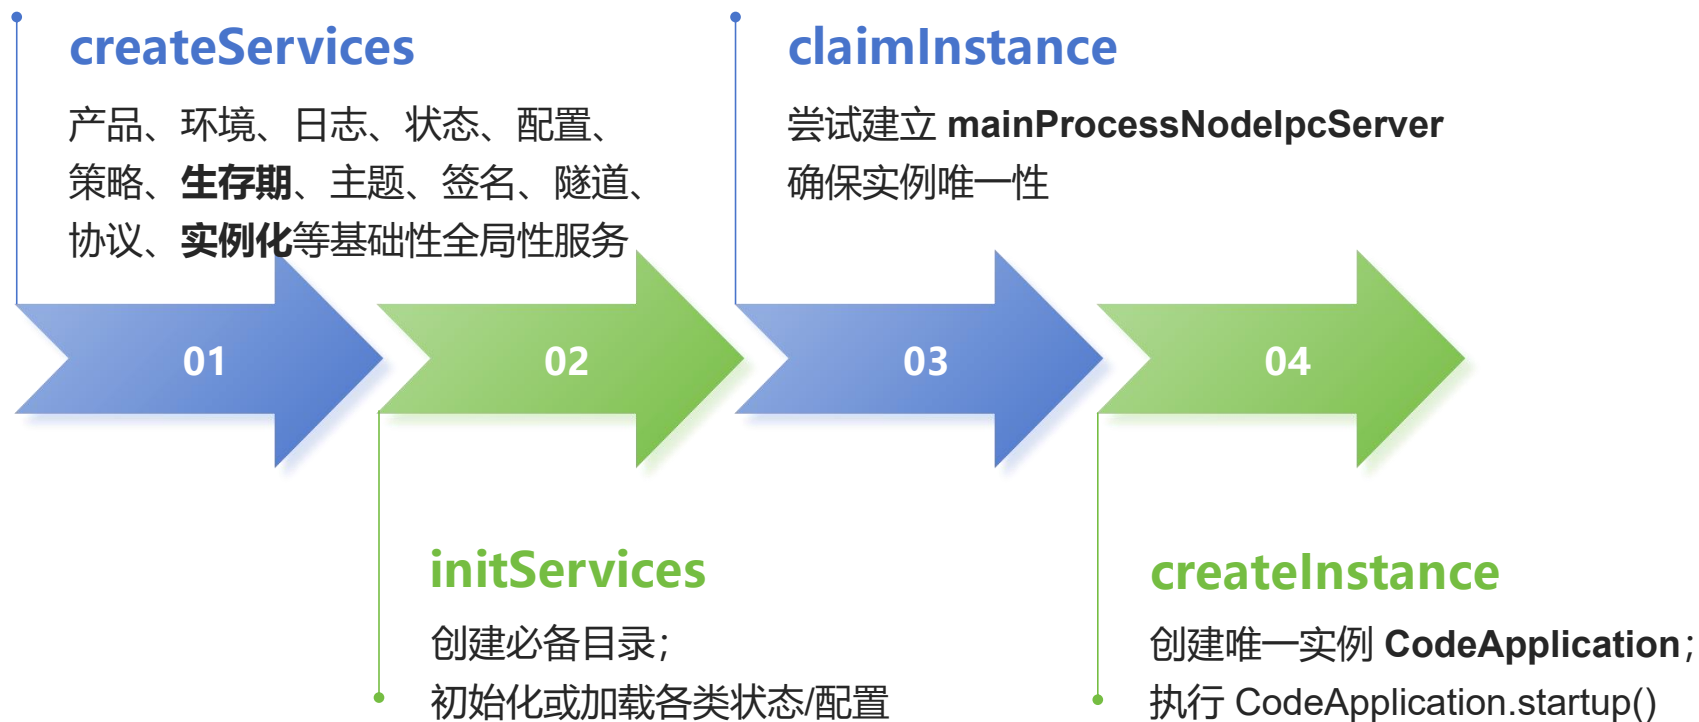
createServices

产品、环境、日志、状态、配置、策略、**生存期**、主题、签名、隧道、协议、**实例化**等基础性全局性服务

claimInstance

尝试建立 **mainProcessNodeIpcServer** 确保实例唯一性

01

02

03

04

initServices

创建必备目录;
初始化或加载各类状态/配置

createInstance

创建唯一实例 **CodeApplication**;
执行 CodeApplication.startup()